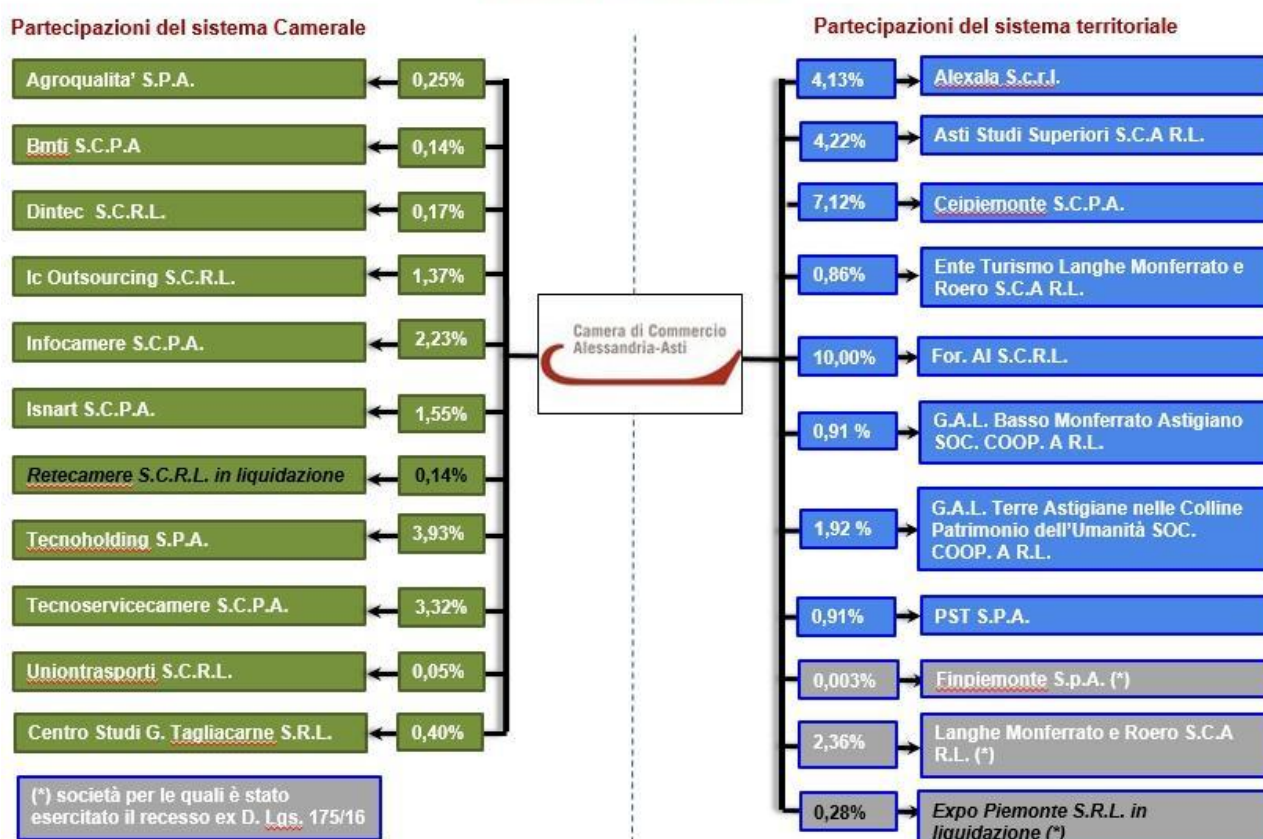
Partecipazioni del sistema Camerale

Agroqualita' S.P.A. 0,25%

Bmti S.C.P.A 0,14%

Dintec S.C.R.L. 0,17%

Ic Outsourcing S.C.R.L. 1,37%

Infocamere S.C.P.A. 2,23%

Isnart S.C.P.A. 1,55%

Retecamere S.C.R.L. in liquidazione 0,14%

Tecnoholding S.P.A. 3,93%

Tecnoservicecamere S.C.P.A. 3,32%

Uniontrasporti S.C.R.L. 0,05%

Centro Studi G. Tagliacarne S.R.L. 0,40%

(*) società per le quali è stato esercitato il recesso ex D. Lgs. 175/16

Camera di Commercio Alessandria-Asti

Partecipazioni del sistema territoriale

4,13% Alexala S.c.r.l.

4,22% Asti Studi Superiori S.C.A R.L.

7,12% Ceipiemonte S.C.P.A.

0,86% Ente Turismo Langhe Monferrato e Roero S.C.A R.L.

10,00% For. Al S.C.R.L.

0,91 % G.A.L. Basso Monferrato Astigiano SOC. COOP. A R.L.

1,92 % G.A.L. Terre Astigiane nelle Colline Patrimonio dell'Umanità SOC. COOP. A R.L.

0,91% PST S.P.A.

0,003% Finpiemonte S.p.A. (*)

2,36% Langhe Monferrato e Roero S.C.A R.L. (*)

0,28% Expo Piemonte S.R.L. in liquidazione (*)